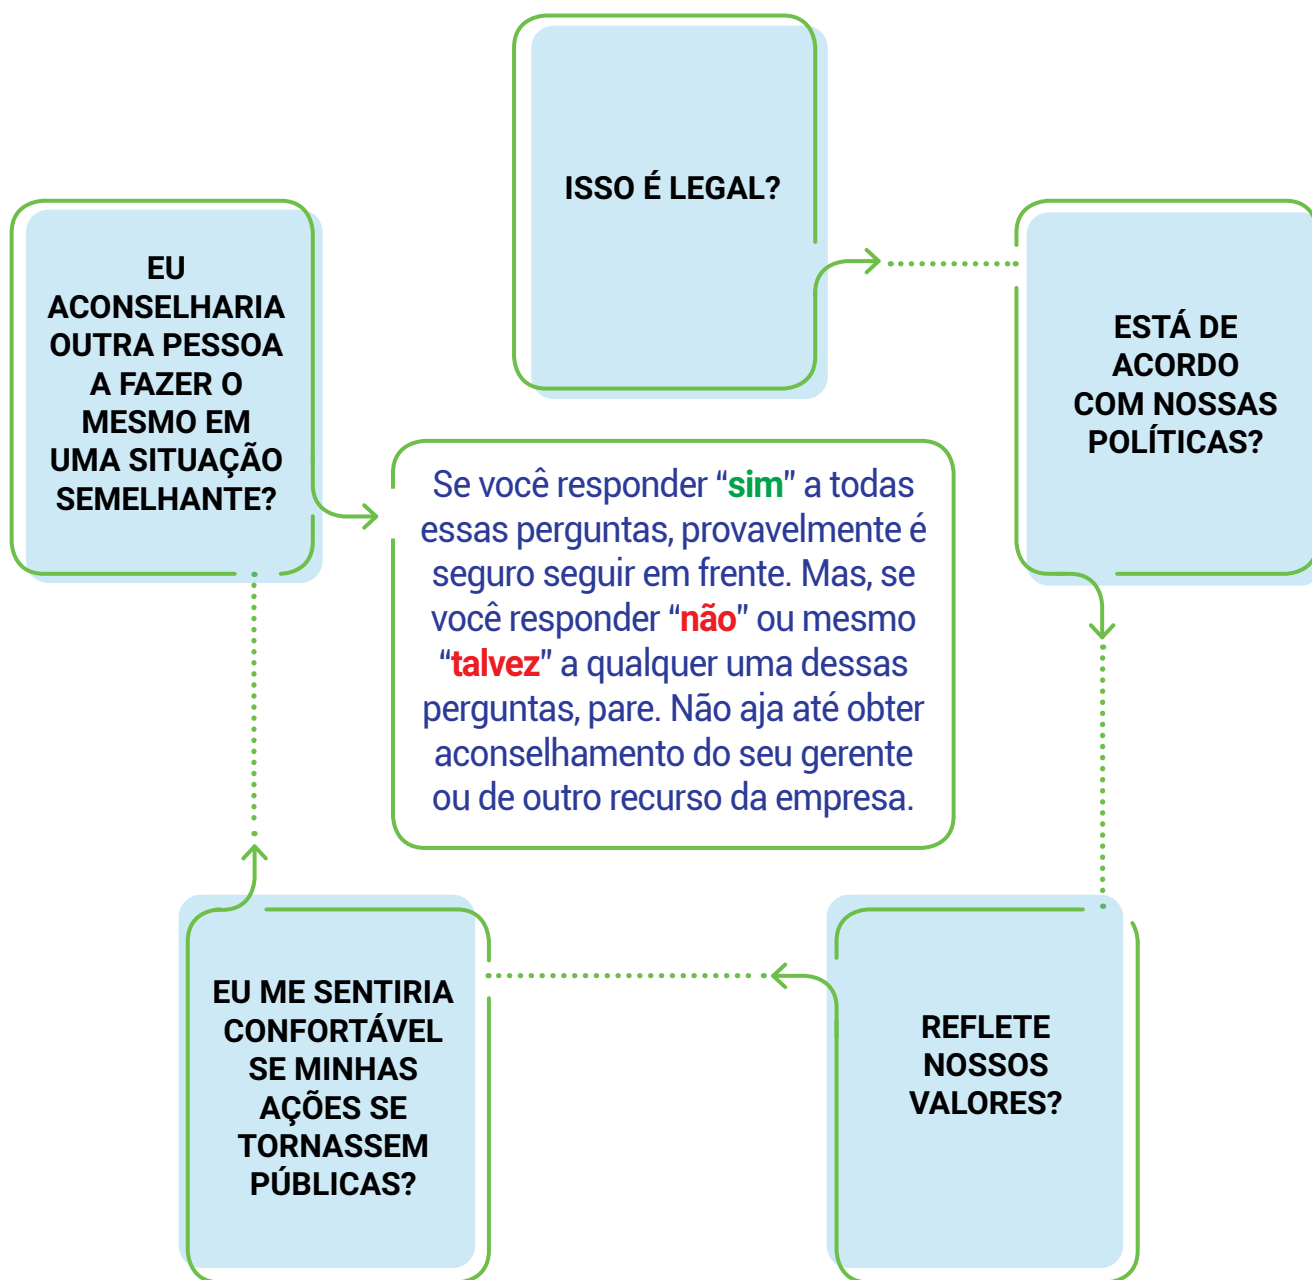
ISSO É LEGAL?

ESTÁ DE ACORDO COM NOSSAS POLÍTICAS?

REFLETE NOSSOS VALORES?

EU ME SENTIRIA CONFORTÁVEL SE MINHAS AÇÕES SE TORNASSEM PÚBLICAS?

EU ACONSELHARIA OUTRA PESSOA A FAZER O MESMO EM UMA SITUAÇÃO SEMELHANTE?

Se você responder “sim” a todas essas perguntas, provavelmente é seguro seguir em frente. Mas, se você responder “não” ou mesmo “talvez” a qualquer uma dessas perguntas, pare. Não aja até obter aconselhamento do seu gerente ou de outro recurso da empresa.